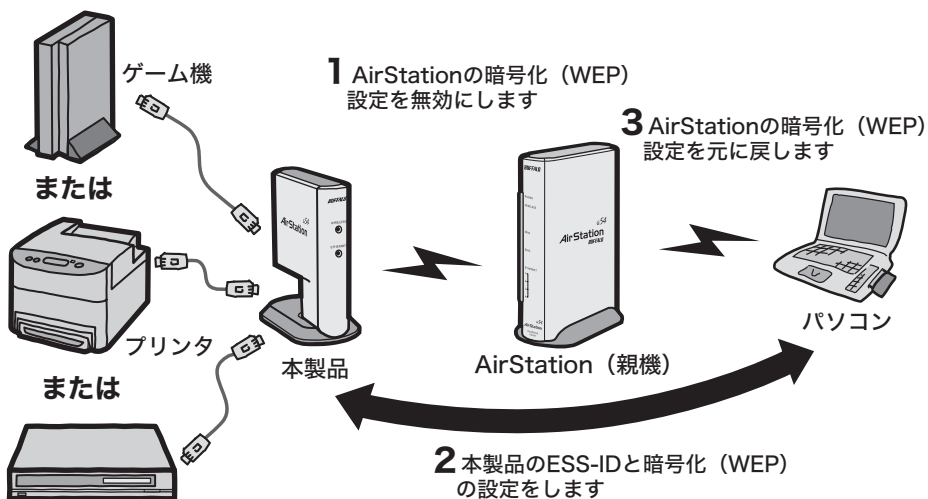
ゲーム機

**1** AirStationの暗号化（WEP）設定を無効にします

**3** AirStationの暗号化（WEP）設定を元に戻します

または

BUFFALO

AirStation

BUFFALO

AirStation

BUFFALO

プリンタ

本製品

AirStation（親機）

パソコン

または

**2** 本製品のESS-IDと暗号化（WEP）の設定をします